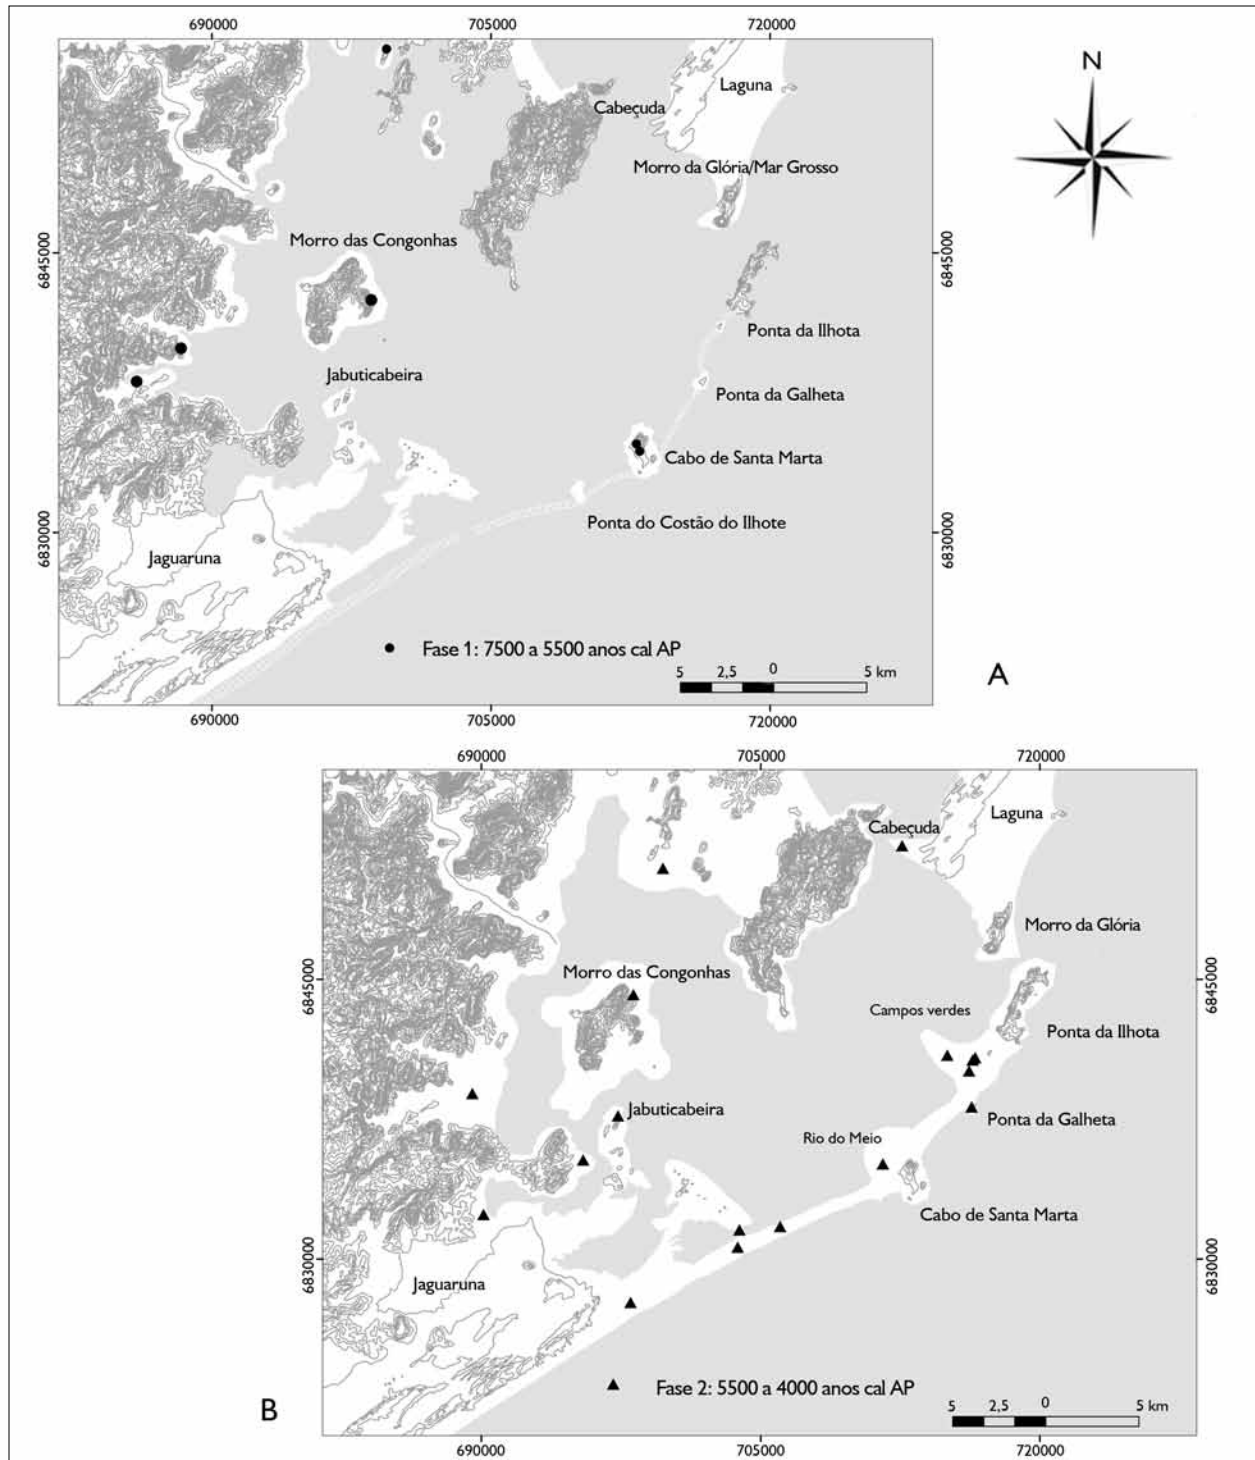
690000
705000
720000

N

Laguna
Cabeçuda
Morro da Glória/Mar Grosso
Morro das Congonhas
6845000
6845000
Ponta da Ilhota
Jabuticabeira
Ponta da Galheta
Cabo de Santa Marta
Ponta do Costão do Ilhote
6830000
Jaguaruna
6830000
Fase 1: 7500 a 5500 anos cal AP
5 2,5 0 5 km
A
690000
705000
720000

690000
705000
720000
Cabeçuda
Laguna
Morro da Glória
6845000
Morro das Congonhas
6845000
Campos verdes
Ponta da Ilhota
Jabuticabeira
Ponta da Galheta
Rio do Meio
Cabo de Santa Marta
6830000
Jaguaruna
6830000
Fase 2: 5500 a 4000 anos cal AP
5 2,5 0 5 km
B
690000
705000
720000